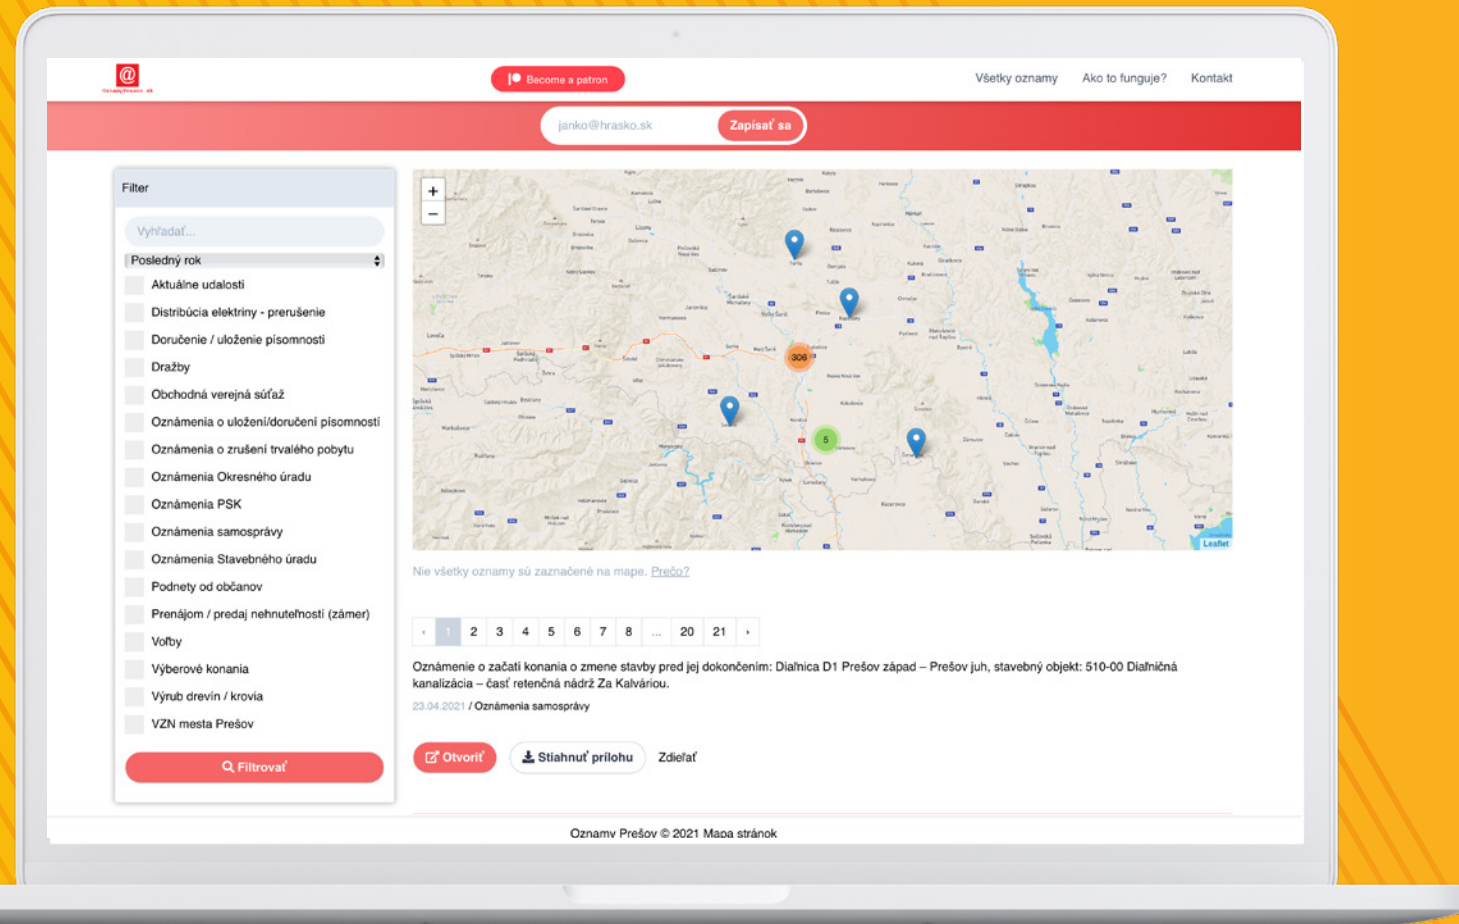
Become a patron

Všetky oznamy Ako to funguje? Kontakt

janko@hrasko.sk Zapísať sa

Filter

Vyhľadať...

Posledný rok

Aktuálne udalosti
Distribúcia elektriny - prerušenie
Doručenie / uloženie písomnosti
Dražby
Obchodná verejná súťaž
Oznámenia o uložení/doručení písomností
Oznámenia o zrušení trvalého pobytu
Oznámenia Okresného úradu
Oznámenia PSK
Oznámenia samosprávy
Oznámenia Stavebného úradu
Podnety od občanov
Prenájom / predaj nehnuteľností (zámer)
Voľby
Výberové konania
Výrub drevín / krovia
VZN mesta Prešov

Filtrovať

+
−
306
5
Leaflet

Nie všetky oznamy sú zaznačené na mape. Prečo?

‹ 1 2 3 4 5 6 7 8 ... 20 21 ›

Oznámenie o začatí konania o zmene stavby pred jej dokončením: Diaľnica D1 Prešov západ – Prešov juh, stavebný objekt: 510-00 Diaľničná kanalizácia – časť retenčná nádrž Za Kalváriou.

23.04.2021 / Oznámenia samosprávy

Otvoriť Stiahnuť prílohu Zdieľať

Oznamy Prešov © 2021 Mapa stránok